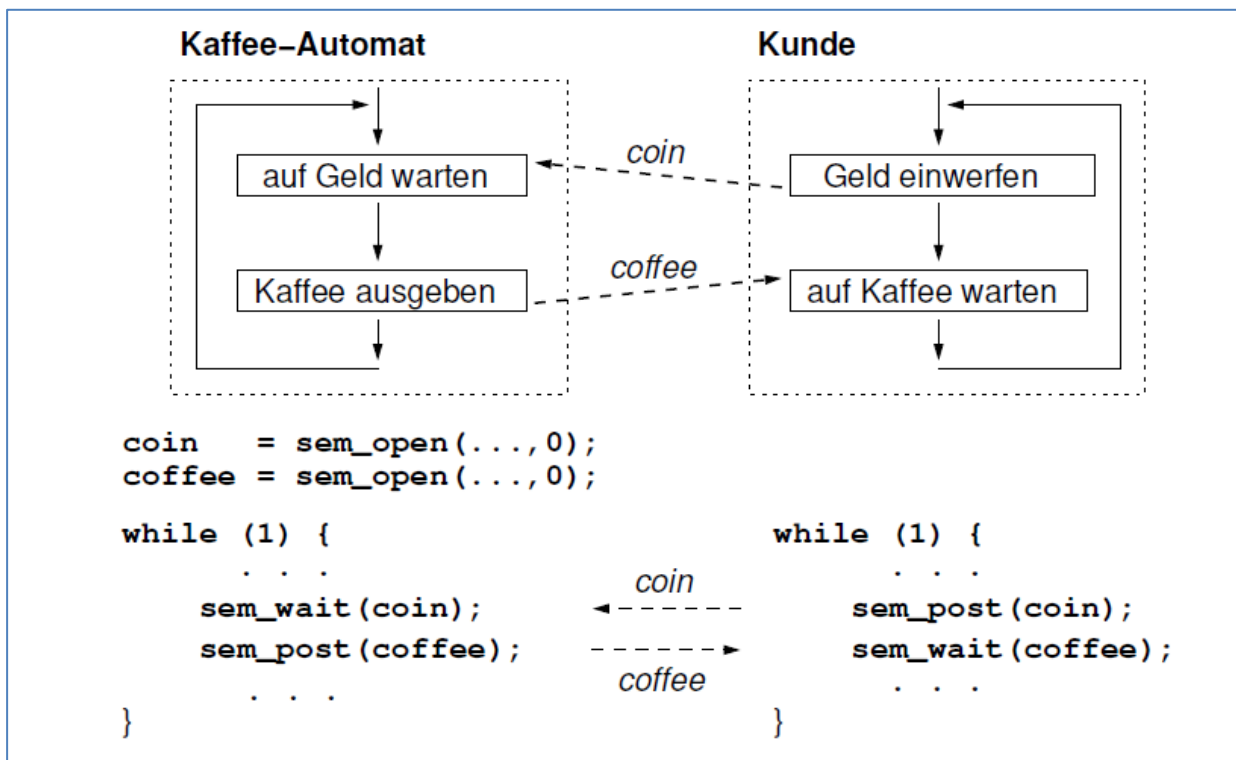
Kaffee-Automat

Kunde

auf Geld warten

coin

Geld einwerfen

Kaffee ausgeben

coffee

auf Kaffee warten

coin   = sem_open(...,0);
coffee = sem_open(...,0);

while (1) {
    . . .
    sem_wait(coin);
    sem_post(coffee);
    . . .
}

coin

coffee

while (1) {
    . . .
    sem_post(coin);
    sem_wait(coffee);
    . . .
}